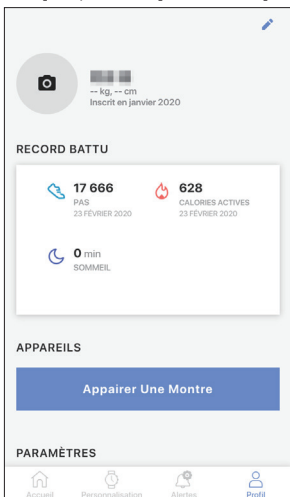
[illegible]
-- kg, -- cm
Inscrit en janvier 2020

RECORD BATTU

17 666
PAS
23 FÉVRIER 2020

628
CALORIES ACTIVES
23 FÉVRIER 2020

0 min
SOMMEIL

APPAREILS

Appairer Une Montre

PARAMÈTRES

Accueil
Personnalisation
Alertes
Profil